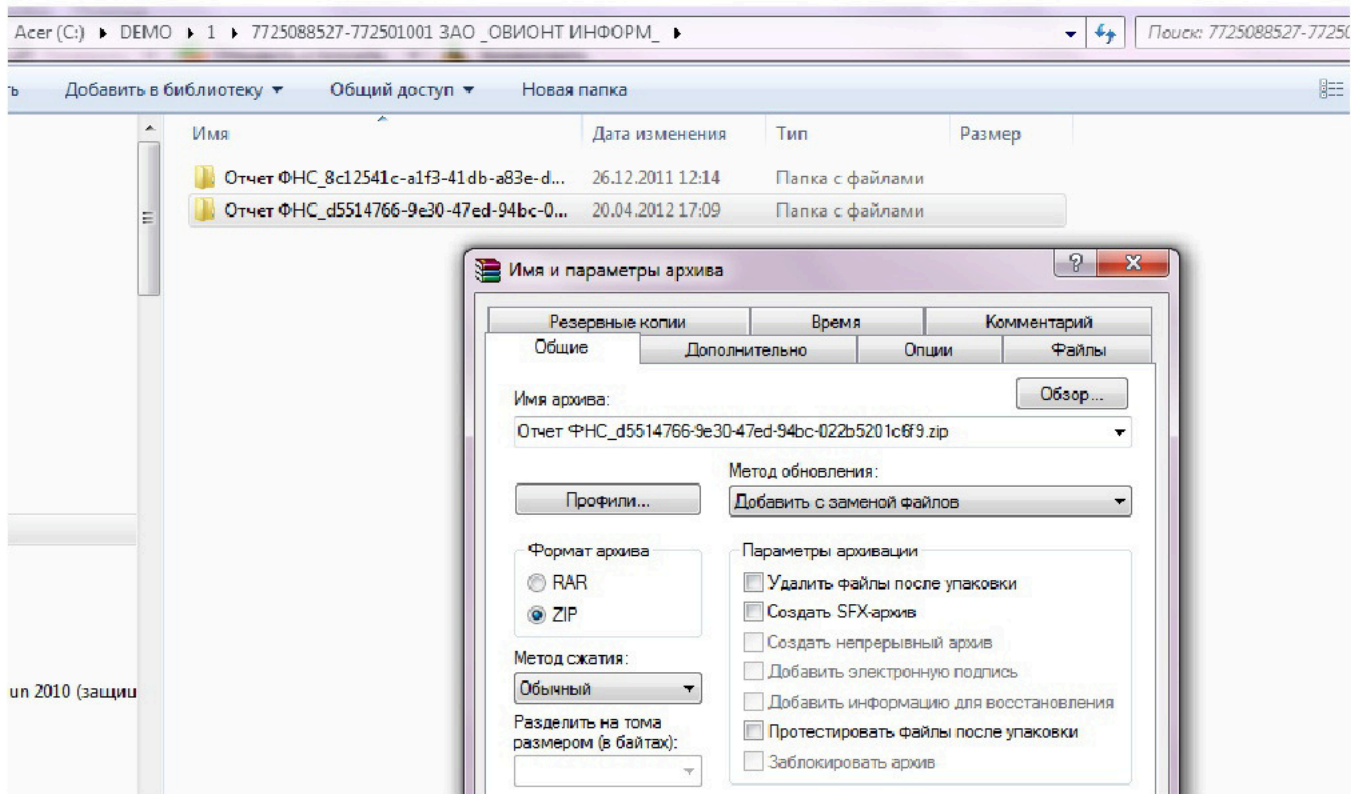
Acer (C:) ▸ DEMO ▸ 1 ▸ 7725088527-772501001 ЗАО _ОВИОНТ ИНФОРМ_ ▸

Поиск: 7725088527-7725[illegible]

ь

Добавить в библиотеку ▾

Общий доступ ▾

Новая папка

| Имя | Дата изменения | Тип | Размер |
|---|---|---|---|
| Отчет ФНС_8c12541c-a1f3-41db-a83e-d... | 26.12.2011 12:14 | Папка с файлами | |
| Отчет ФНС_d5514766-9e30-47ed-94bc-0... | 20.04.2012 17:09 | Папка с файлами | |

un 2010 (защищ

Имя и параметры архива

?

X

Резервные копии

Время

Комментарий

Общие

Дополнительно

Опции

Файлы

Имя архива:

Обзор...

Отчет ФНС_d5514766-9e30-47ed-94bc-022b5201c6f9.zip

Метод обновления:

Профили...

Добавить с заменой файлов

Формат архива

RAR

ZIP

Метод сжатия:

Обычный

Разделить на тома размером (в байтах):

Параметры архивации

Удалить файлы после упаковки

Создать SFX-архив

Создать непрерывный архив

Добавить электронную подпись

Добавить информацию для восстановления

Протестировать файлы после упаковки

Заблокировать архив